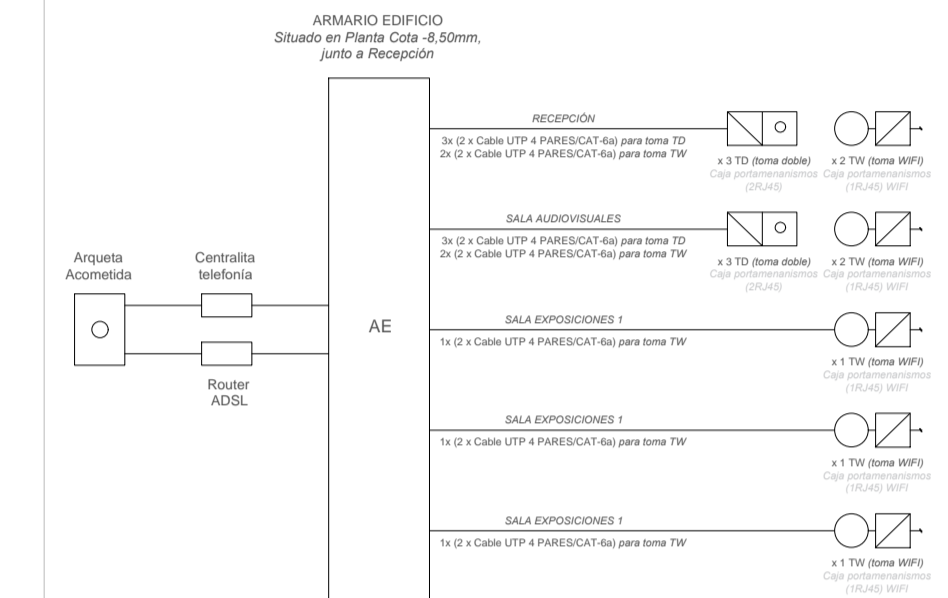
ARMARIO EDIFICIO
Situado en Planta Cota -8,50mm, junto a Recepción

RECEPCIÓN
3x (2 x Cable UTP 4 PARES/CAT-6a) para toma TD
2x (2 x Cable UTP 4 PARES/CAT-6a) para toma TW

x 3 TD (toma doble)
Caja portamenanismos (2RJ45)

x 2 TW (toma WIFI)
Caja portamenanismos (1RJ45) WIFI

SALA AUDIOVISUALES
3x (2 x Cable UTP 4 PARES/CAT-6a) para toma TD
2x (2 x Cable UTP 4 PARES/CAT-6a) para toma TW

x 3 TD (toma doble)
Caja portamenanismos (2RJ45)

x 2 TW (toma WIFI)
Caja portamenanismos (1RJ45) WIFI

Arqueta Acometida

Centralita telefonía

AE

Router ADSL

SALA EXPOSICIONES 1
1x (2 x Cable UTP 4 PARES/CAT-6a) para toma TW

x 1 TW (toma WIFI)
Caja portamenanismos (1RJ45) WIFI

SALA EXPOSICIONES 1
1x (2 x Cable UTP 4 PARES/CAT-6a) para toma TW

x 1 TW (toma WIFI)
Caja portamenanismos (1RJ45) WIFI

SALA EXPOSICIONES 1
1x (2 x Cable UTP 4 PARES/CAT-6a) para toma TW

x 1 TW (toma WIFI)
Caja portamenanismos (1RJ45) WIFI